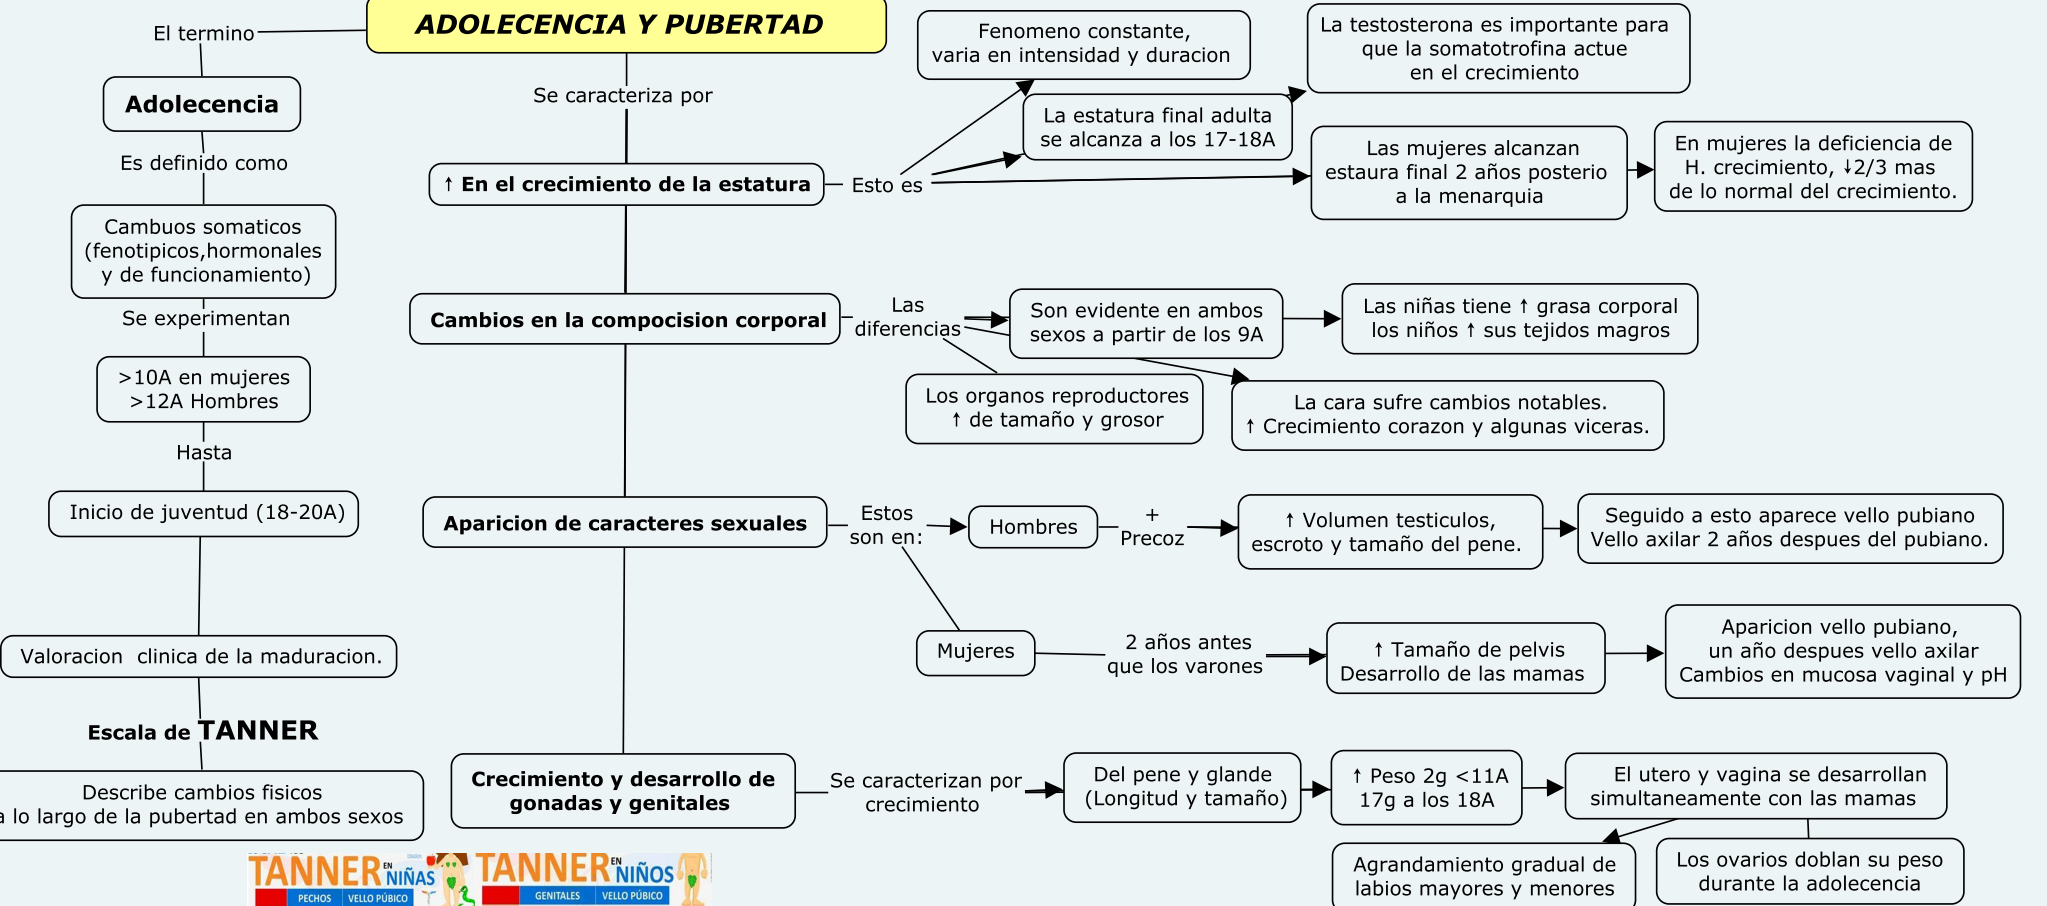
ADOLECENCIA Y PUBERTAD

El termino

Adolecencia

Es definido como

Cambuos somaticos (fenotipicos,hormonales y de funcionamiento)

Se experimentan

>10A en mujeres
>12A Hombres

Hasta

Inicio de juventud (18-20A)

Valoracion clinica de la maduracion.

Escala de TANNER

Describe cambios fisicos a lo largo de la pubertad en ambos sexos

TANNER EN NIÑAS PECHOS VELLO PÚBICO TANNER EN NIÑOS GENITALES VELLO PÚBICO

Se caracteriza por

↑ En el crecimiento de la estatura

Esto es

Fenomeno constante, varia en intensidad y duracion

La estatura final adulta se alcanza a los 17-18A

La testosterona es importante para que la somatotrofina actue en el crecimiento

Las mujeres alcanzan estaura final 2 años posterio a la menarquia

En mujeres la deficiencia de H. crecimiento, ↓2/3 mas de lo normal del crecimiento.

Cambios en la compocision corporal

Las diferencias

Son evidente en ambos sexos a partir de los 9A

Las niñas tiene ↑ grasa corporal los niños ↑ sus tejidos magros

Los organos reproductores ↑ de tamaño y grosor

La cara sufre cambios notables. ↑ Crecimiento corazon y algunas viceras.

Aparicion de caracteres sexuales

Estos son en:

Hombres

+ Precoz

↑ Volumen testiculos, escroto y tamaño del pene.

Seguido a esto aparece vello pubiano Vello axilar 2 años despues del pubiano.

Mujeres

2 años antes que los varones

↑ Tamaño de pelvis Desarrollo de las mamas

Aparicion vello pubiano, un año despues vello axilar Cambios en mucosa vaginal y pH

Crecimiento y desarrollo de gonadas y genitales

Se caracterizan por crecimiento

Del pene y glande (Longitud y tamaño)

↑ Peso 2g <11A 17g a los 18A

El utero y vagina se desarrollan simultaneamente con las mamas

Agrandamiento gradual de labios mayores y menores

Los ovarios doblan su peso durante la adolecencia